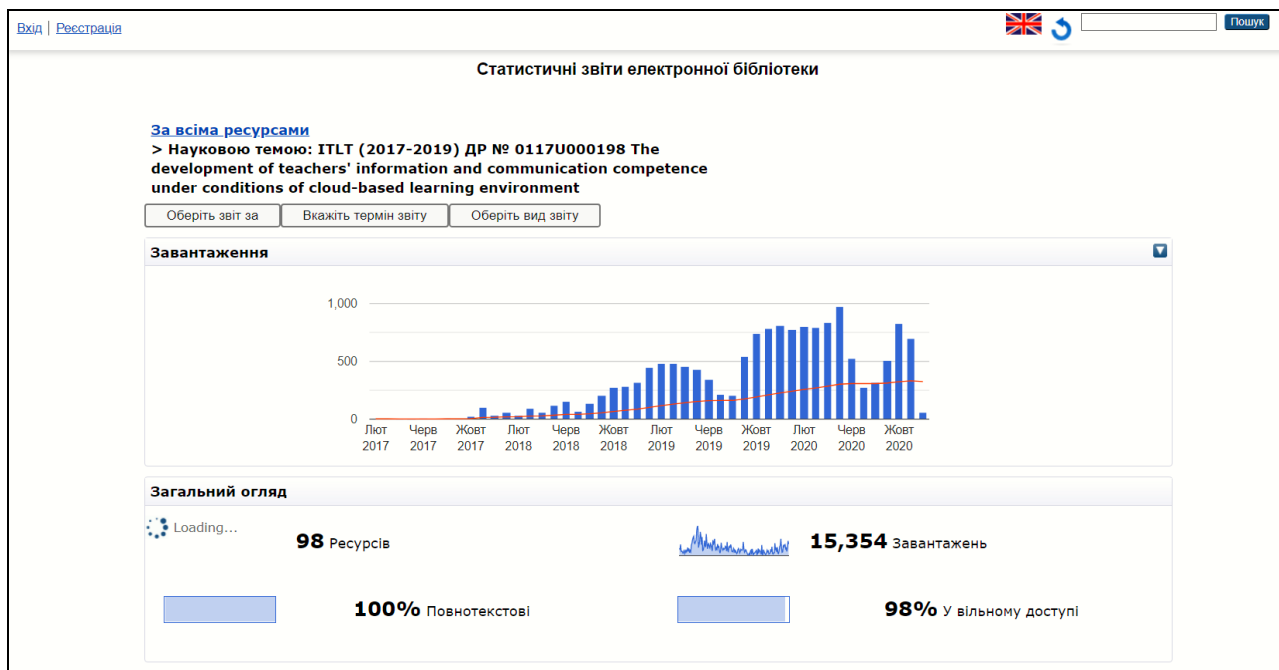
Вхід | Реєстрація

Пошук

Статистичні звіти електронної бібліотеки

За всіма ресурсами
> Науковою темою: ITLT (2017-2019) ДР № 0117U000198 The development of teachers' information and communication competence under conditions of cloud-based learning environment

Оберіть звіт за | Вкажіть термін звіту | Оберіть вид звіту

Завантаження

1,000
500
0
Лют 2017
Черв 2017
Жовт 2017
Лют 2018
Черв 2018
Жовт 2018
Лют 2019
Черв 2019
Жовт 2019
Лют 2020
Черв 2020
Жовт 2020

Загальний огляд

Loading...

98 Ресурсів

15,354 Завантажень

100% Повнотекстові

98% У вільному доступі